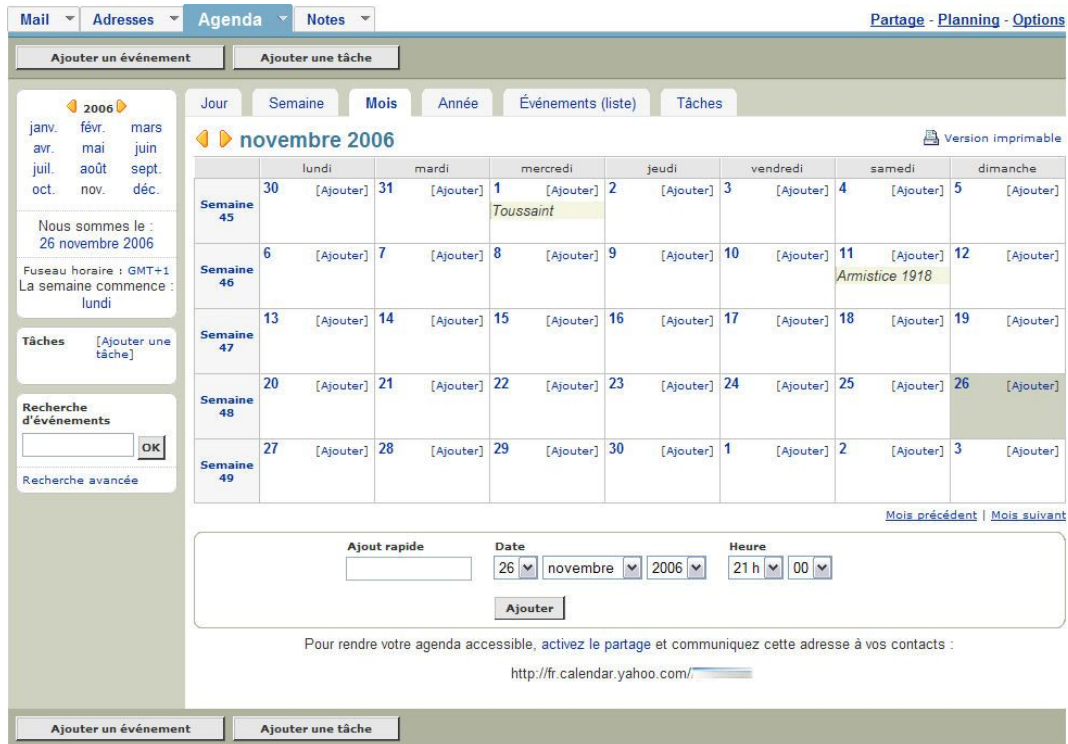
Mail | Adresses | Agenda | Notes

Partage - Planning - Options

Ajouter un événement | Ajouter une tâche

2006

janv. févr. mars
avr. mai juin
juil. août sept.
oct. nov. déc.

Nous sommes le : 26 novembre 2006

Fuseau horaire : GMT+1
La semaine commence : lundi

Tâches [Ajouter une tâche]

Recherche d'événements

OK

Recherche avancée

Jour | Semaine | Mois | Année | Événements (liste) | Tâches

novembre 2006

Version imprimable

| | lundi | mardi | mercredi | jeudi | vendredi | samedi | dimanche |
|---|---|---|---|---|---|---|---|
| Semaine 45 | 30 [Ajouter] | 31 [Ajouter] | 1 [Ajouter] Toussaint | 2 [Ajouter] | 3 [Ajouter] | 4 [Ajouter] | 5 [Ajouter] |
| Semaine 46 | 6 [Ajouter] | 7 [Ajouter] | 8 [Ajouter] | 9 [Ajouter] | 10 [Ajouter] | 11 [Ajouter] Armistice 1918 | 12 [Ajouter] |
| Semaine 47 | 13 [Ajouter] | 14 [Ajouter] | 15 [Ajouter] | 16 [Ajouter] | 17 [Ajouter] | 18 [Ajouter] | 19 [Ajouter] |
| Semaine 48 | 20 [Ajouter] | 21 [Ajouter] | 22 [Ajouter] | 23 [Ajouter] | 24 [Ajouter] | 25 [Ajouter] | 26 [Ajouter] |
| Semaine 49 | 27 [Ajouter] | 28 [Ajouter] | 29 [Ajouter] | 30 [Ajouter] | 1 [Ajouter] | 2 [Ajouter] | 3 [Ajouter] |

Mois précédent | Mois suivant

Ajout rapide

Date
26 novembre 2006

Heure
21 h 00

Ajouter

Pour rendre votre agenda accessible, activez le partage et communiquez cette adresse à vos contacts :

http://fr.calendar.yahoo.com/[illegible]

Ajouter un événement | Ajouter une tâche